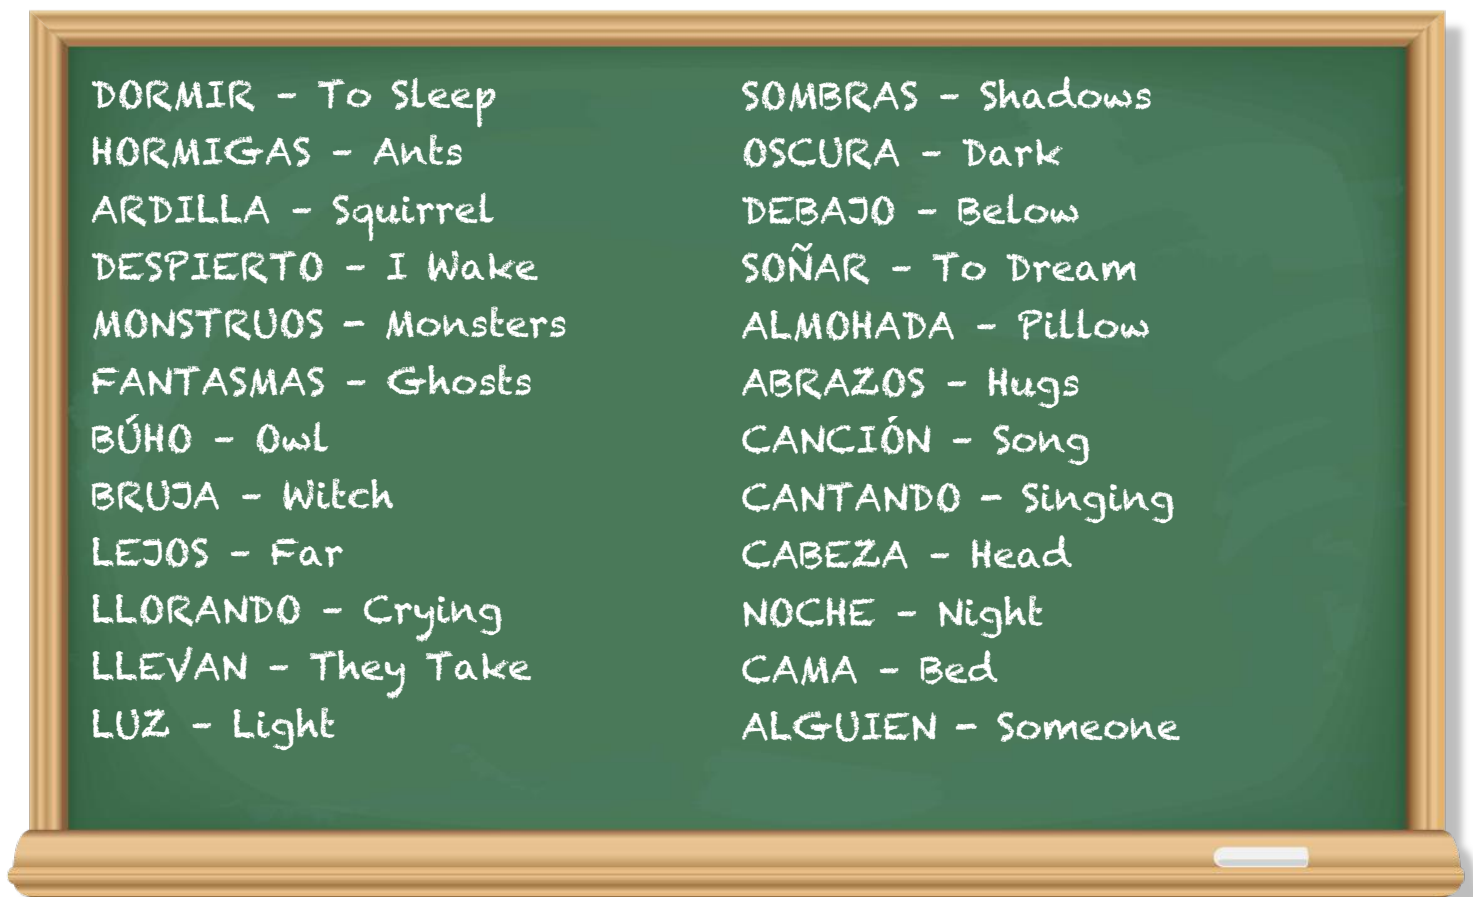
DORMIR – To Sleep
HORMIGAS – Ants
ARDILLA – Squirrel
DESPIERTO – I Wake
MONSTRUOS – Monsters
FANTASMAS – Ghosts
BÚHO – Owl
BRUJA – Witch
LEJOS – Far
LLORANDO – Crying
LLEVAN – They Take
LUZ – Light

SOMBRAS – Shadows
OSCURA – Dark
DEBAJO – Below
SOÑAR – To Dream
ALMOHADA – Pillow
ABRAZOS – Hugs
CANCIÓN – Song
CANTANDO – Singing
CABEZA – Head
NOCHE – Night
CAMA – Bed
ALGUIEN – Someone